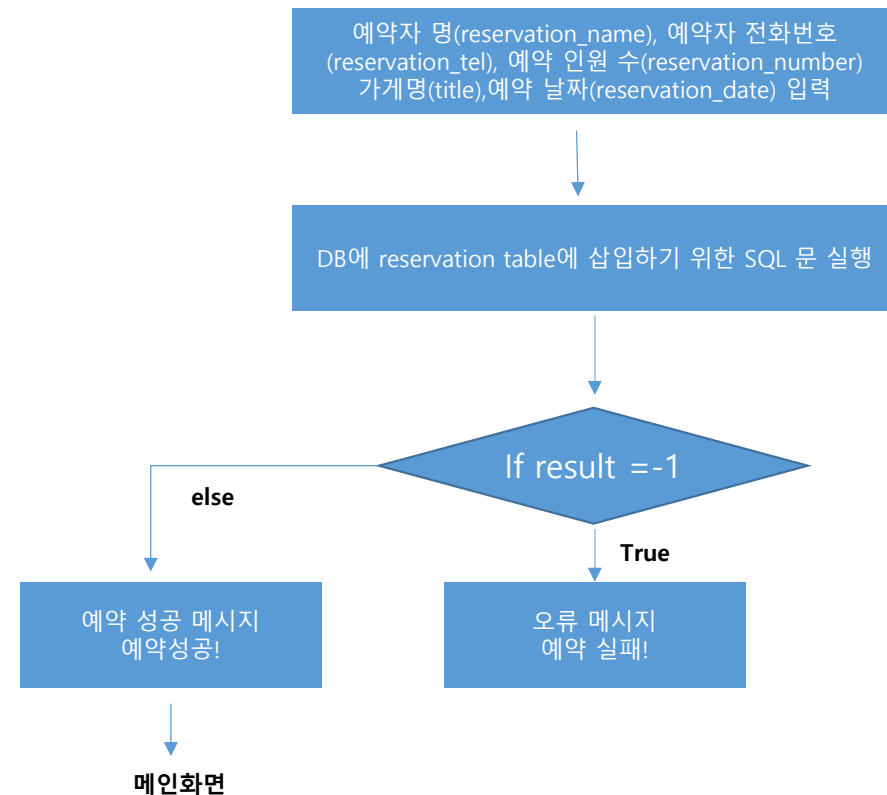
예약자 명(reservation_name), 예약자 전화번호 (reservation_tel), 예약 인원 수(reservation_number) 가게명(title),예약 날짜(reservation_date) 입력

DB에 reservation table에 삽입하기 위한 SQL 문 실행

If result =-1

else

True

예약 성공 메시지
예약성공!

오류 메시지
예약 실패!

메인화면